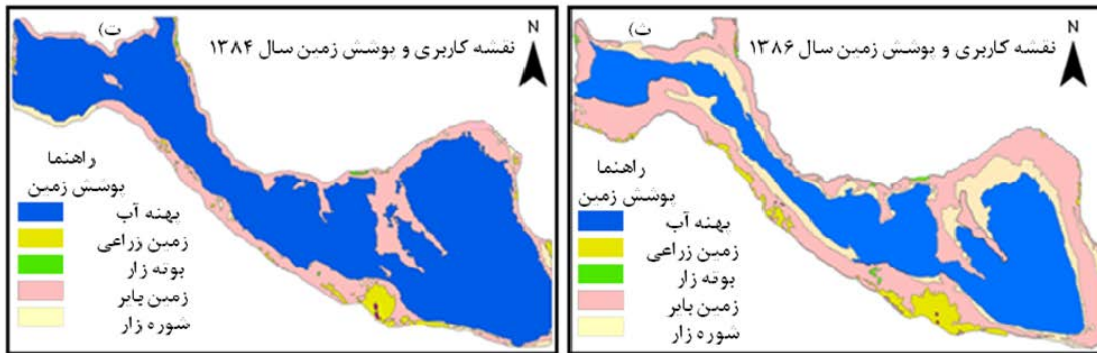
ت)
نقشه کاربری و پوشش زمین سال ۱۳۸۴
N
راهنما
پوشش زمین
پهنه آب
زمین زراعی
بوته زار
زمین بایر
شوره زار

ث)
نقشه کاربری و پوشش زمین سال ۱۳۸۶
N
راهنما
پوشش زمین
پهنه آب
زمین زراعی
بوته زار
زمین بایر
شوره زار